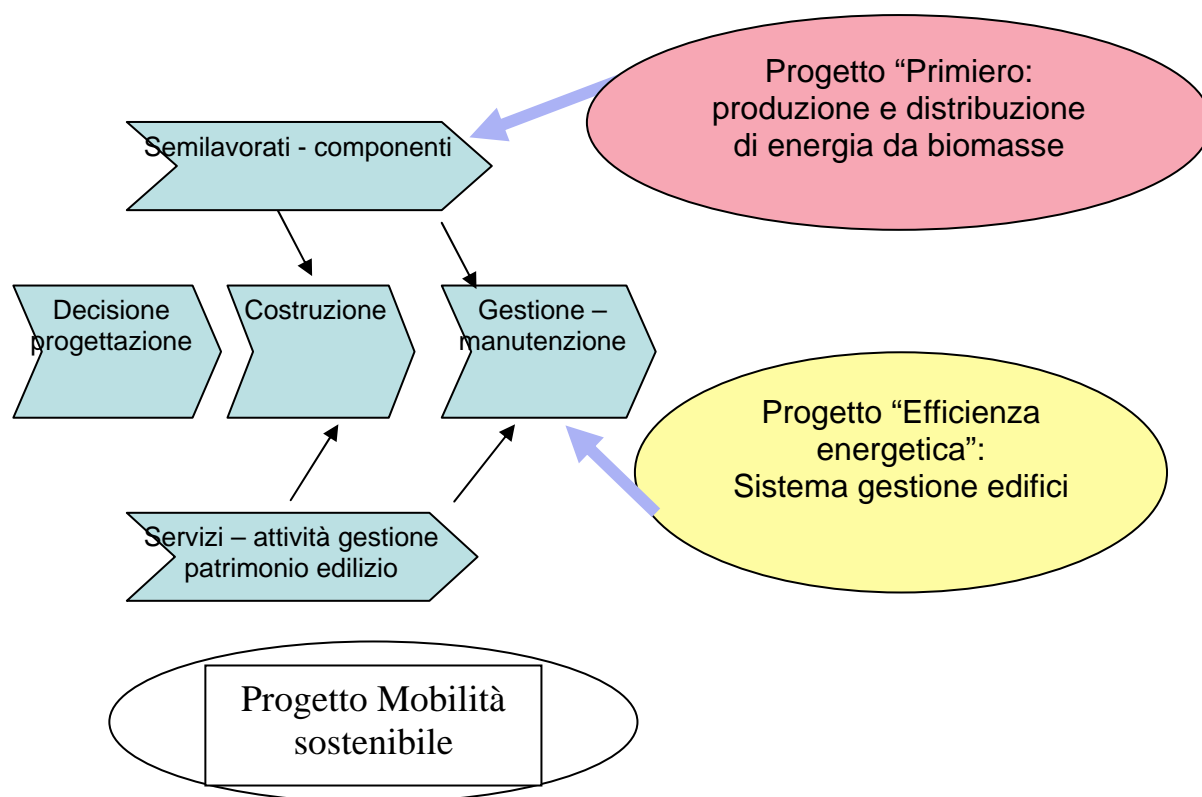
Progetto “Primiero: produzione e distribuzione di energia da biomasse

Semilavorati - componenti

Decisione progettazione

Costruzione

Gestione – manutenzione

Progetto “Efficienza energetica”: Sistema gestione edifici

Servizi – attività gestione patrimonio edilizio

Progetto Mobilità sostenibile